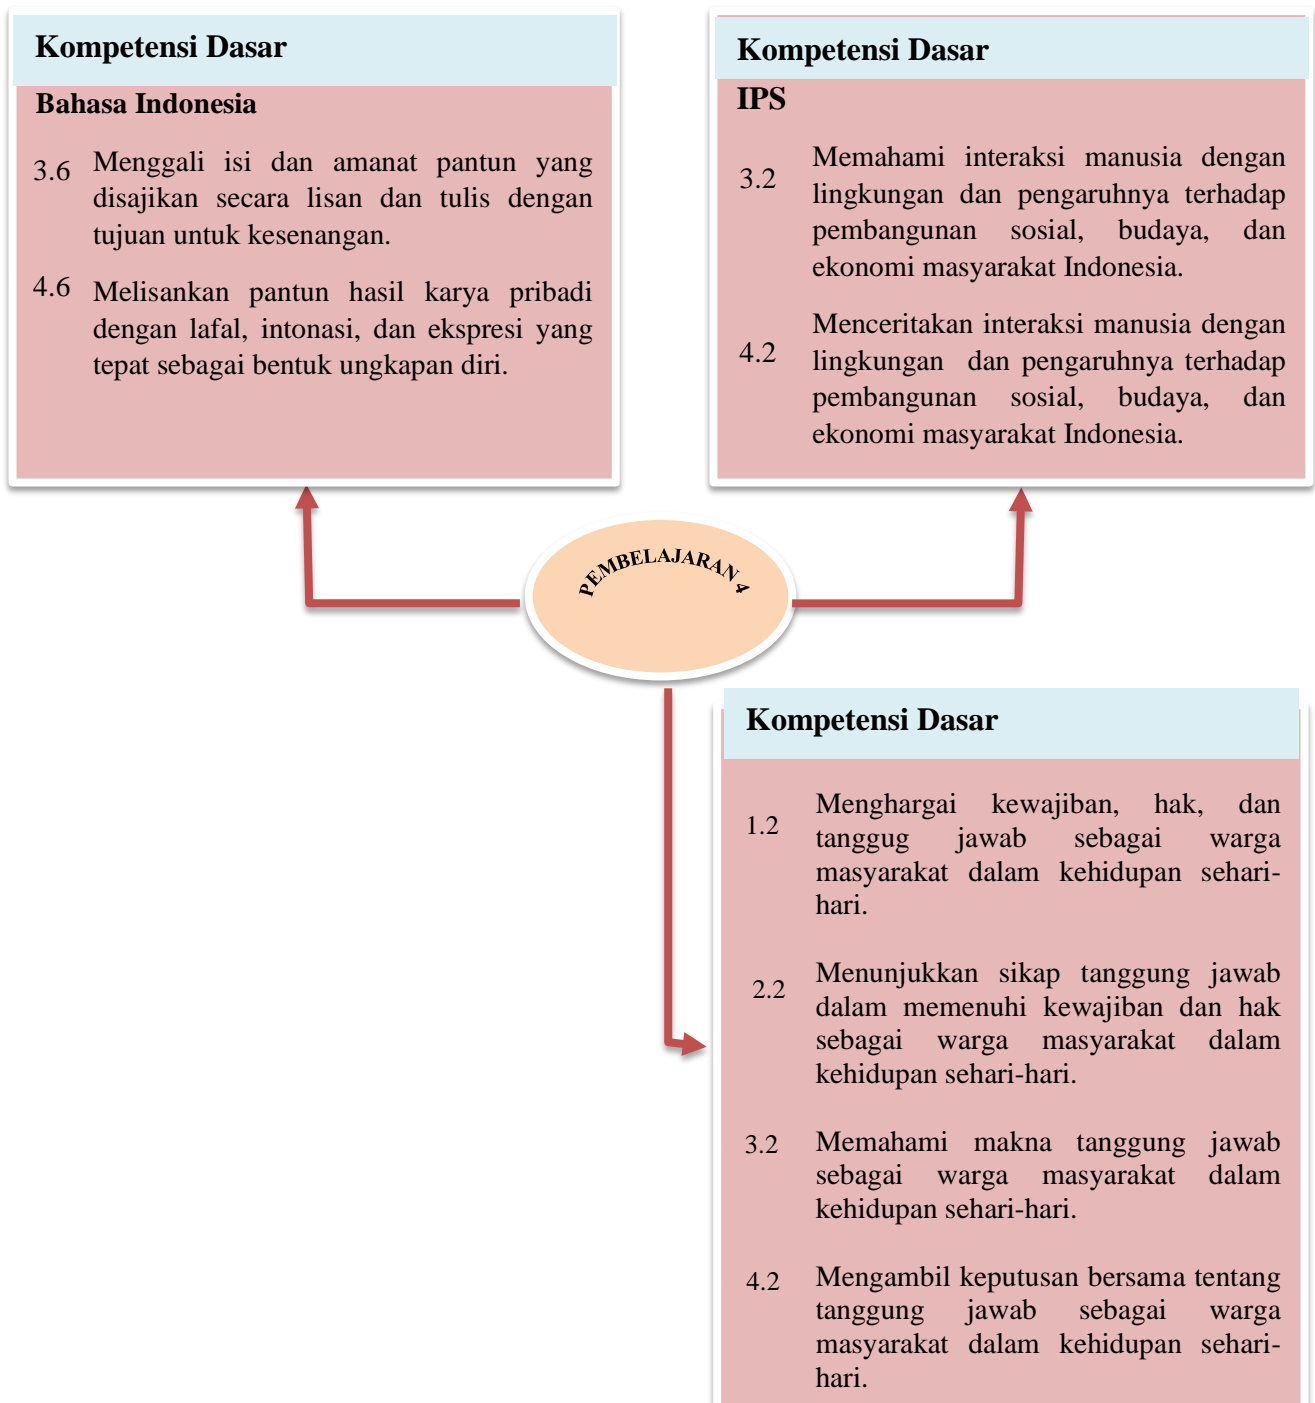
Kompetensi Dasar

Bahasa Indonesia

3.6 Menggali isi dan amanat pantun yang disajikan secara lisan dan tulis dengan tujuan untuk kesenangan.

4.6 Melisankan pantun hasil karya pribadi dengan lafal, intonasi, dan ekspresi yang tepat sebagai bentuk ungkapan diri.

Kompetensi Dasar

IPS

3.2 Memahami interaksi manusia dengan lingkungan dan pengaruhnya terhadap pembangunan sosial, budaya, dan ekonomi masyarakat Indonesia.

4.2 Menceritakan interaksi manusia dengan lingkungan dan pengaruhnya terhadap pembangunan sosial, budaya, dan ekonomi masyarakat Indonesia.

PEMBELAJARAN 4

Kompetensi Dasar

1.2 Menghargai kewajiban, hak, dan tanggug jawab sebagai warga masyarakat dalam kehidupan sehari-hari.

2.2 Menunjukkan sikap tanggung jawab dalam memenuhi kewajiban dan hak sebagai warga masyarakat dalam kehidupan sehari-hari.

3.2 Memahami makna tanggung jawab sebagai warga masyarakat dalam kehidupan sehari-hari.

4.2 Mengambil keputusan bersama tentang tanggung jawab sebagai warga masyarakat dalam kehidupan sehari-hari.